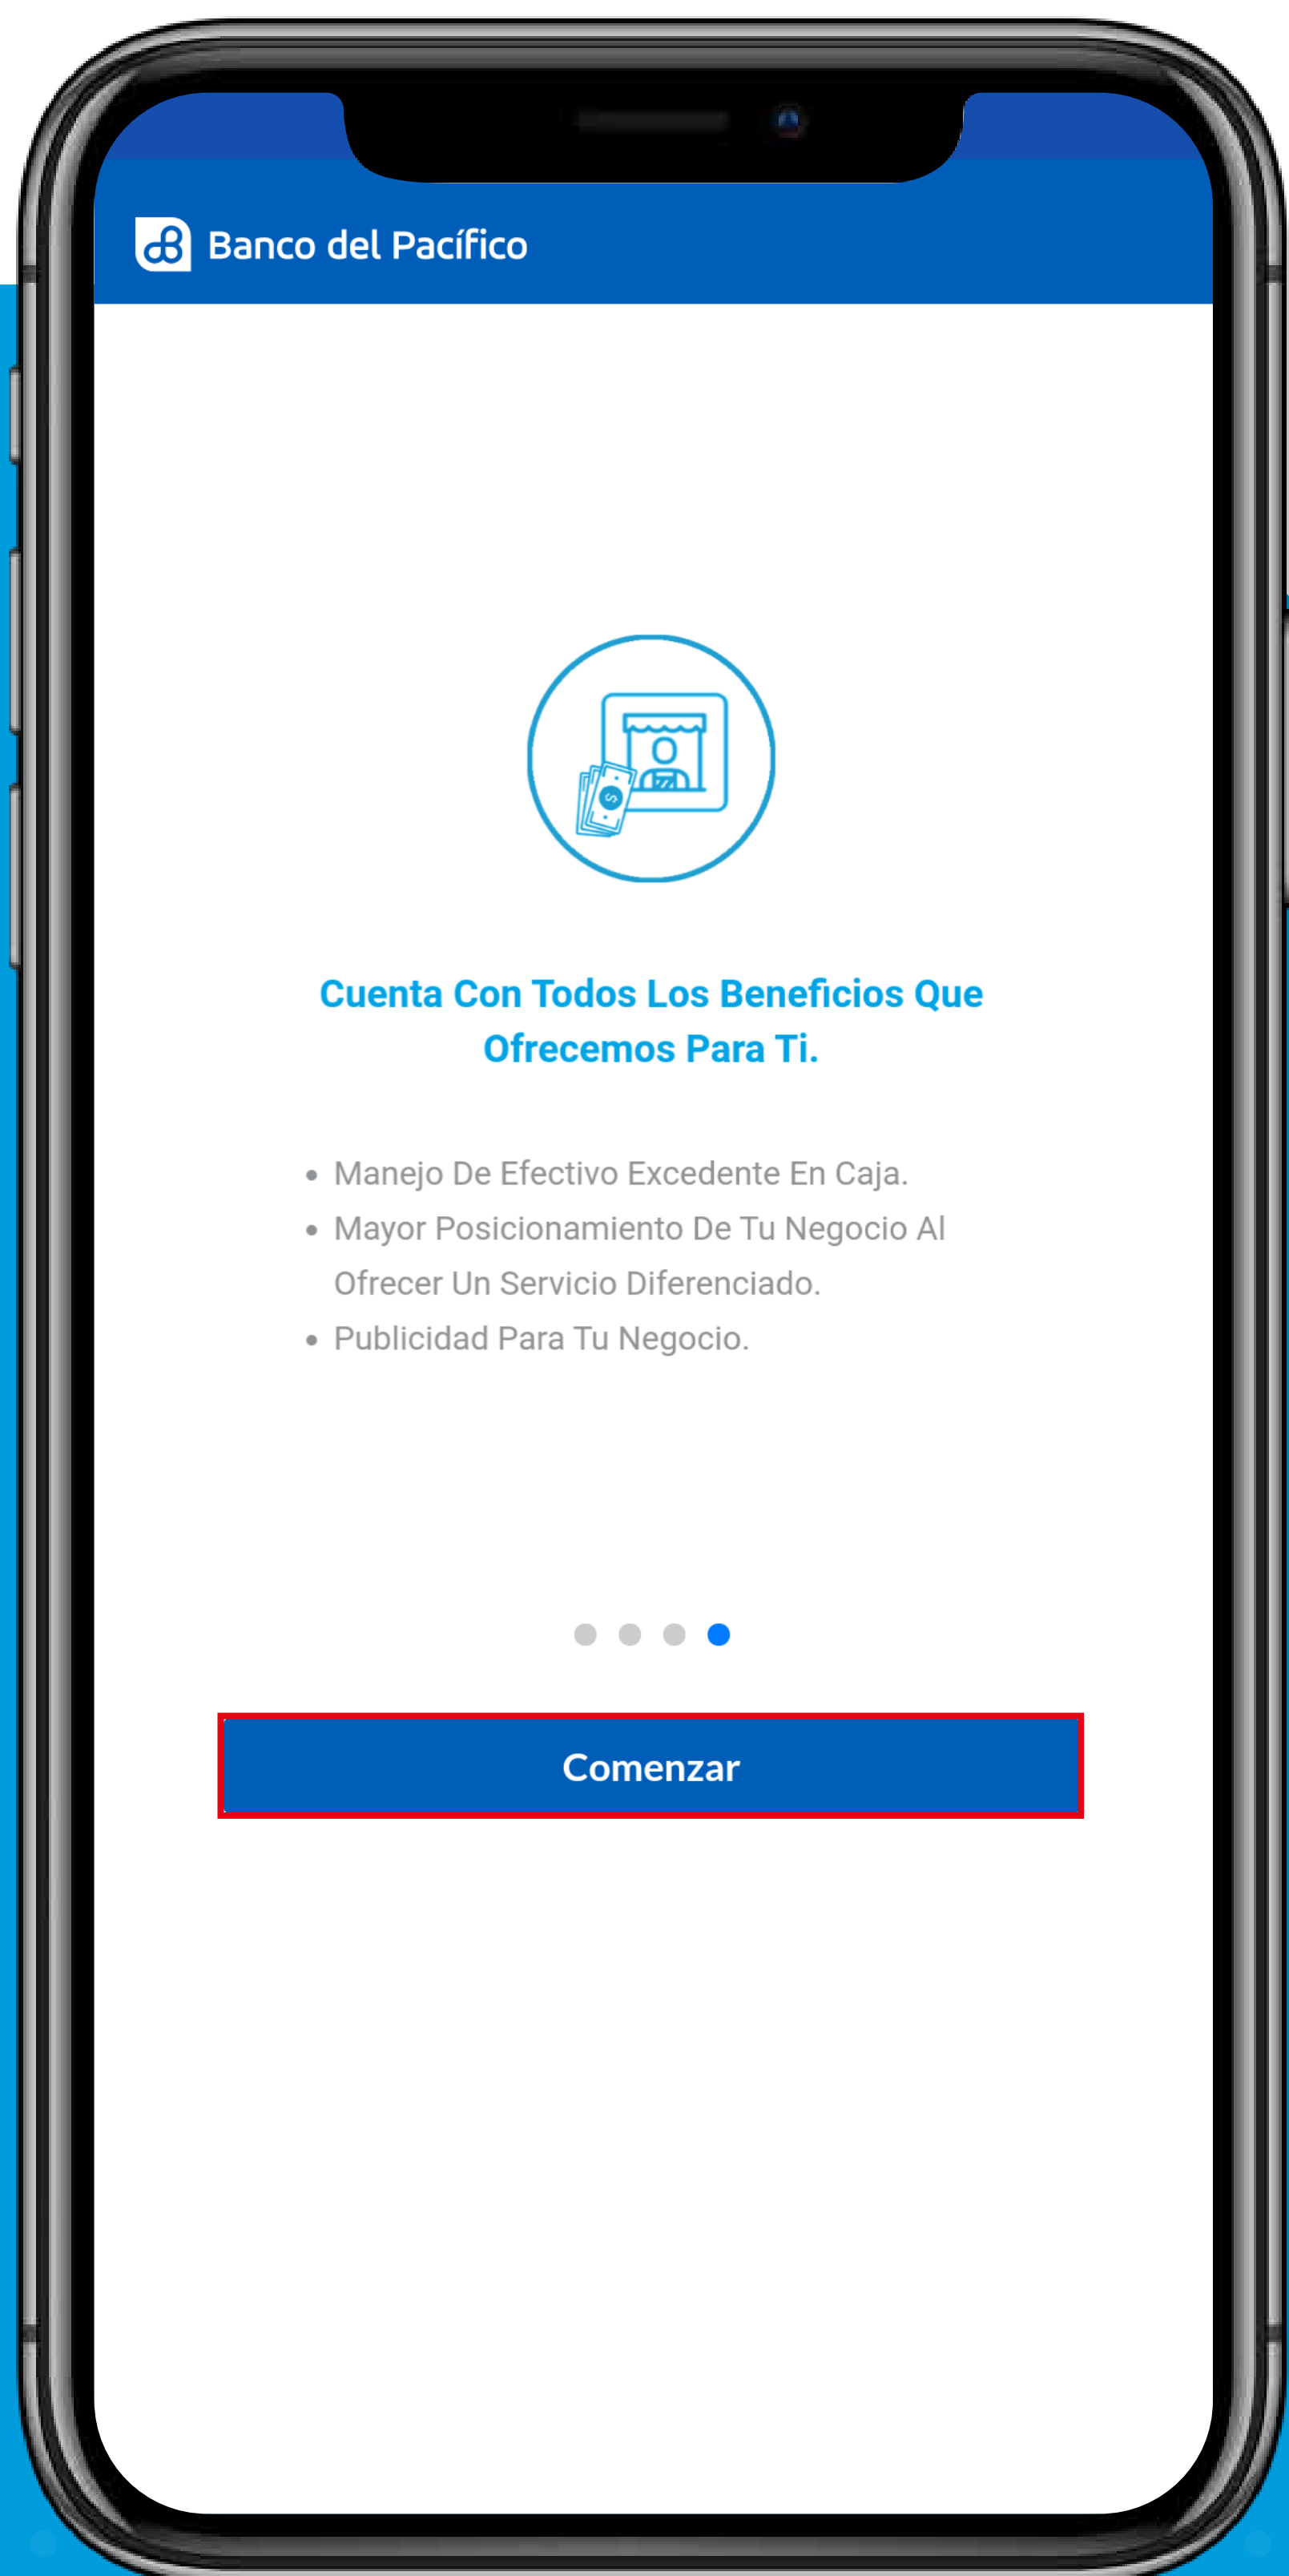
Banco del Pacífico

Cuenta Con Todos Los Beneficios Que Ofrecemos Para Ti.

• Manejo De Efectivo Excedente En Caja.
• Mayor Posicionamiento De Tu Negocio Al Ofrecer Un Servicio Diferenciado.
• Publicidad Para Tu Negocio.

Comenzar